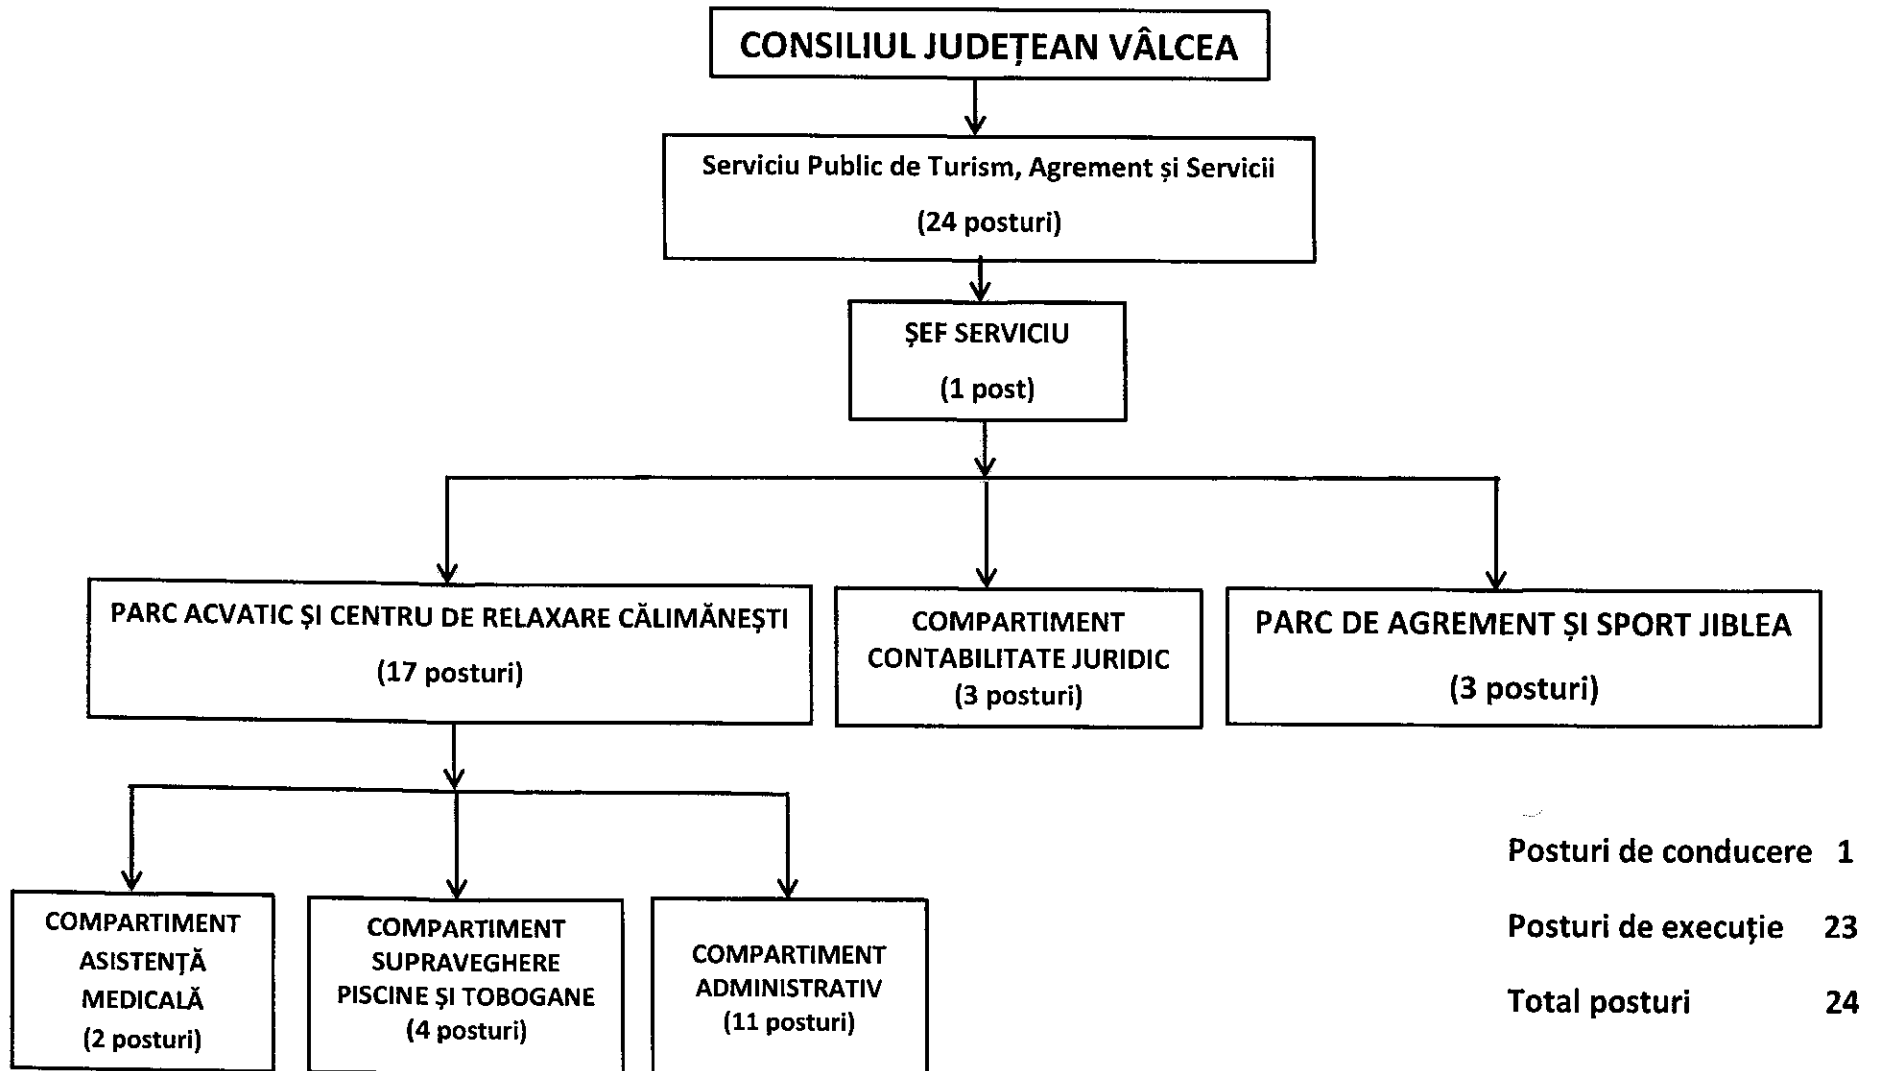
CONSILIUL JUDEȚEAN VÂLCEA

Serviciu Public de Turism, Agrement și Servicii

(24 posturi)

ȘEF SERVICIU

(1 post)

PARC ACVATIC ȘI CENTRU DE RELAXARE CĂLIMĂNEȘTI

(17 posturi)

COMPARTIMENT CONTABILITATE JURIDIC
(3 posturi)

PARC DE AGREMENT ȘI SPORT JIBLEA

(3 posturi)

COMPARTIMENT ASISTENȚĂ MEDICALĂ
(2 posturi)

COMPARTIMENT SUPRAVEGHERE PISCINE ȘI TOBOGANE
(4 posturi)

COMPARTIMENT ADMINISTRATIV
(11 posturi)

Posturi de conducere 1

Posturi de execuție 23

Total posturi 24